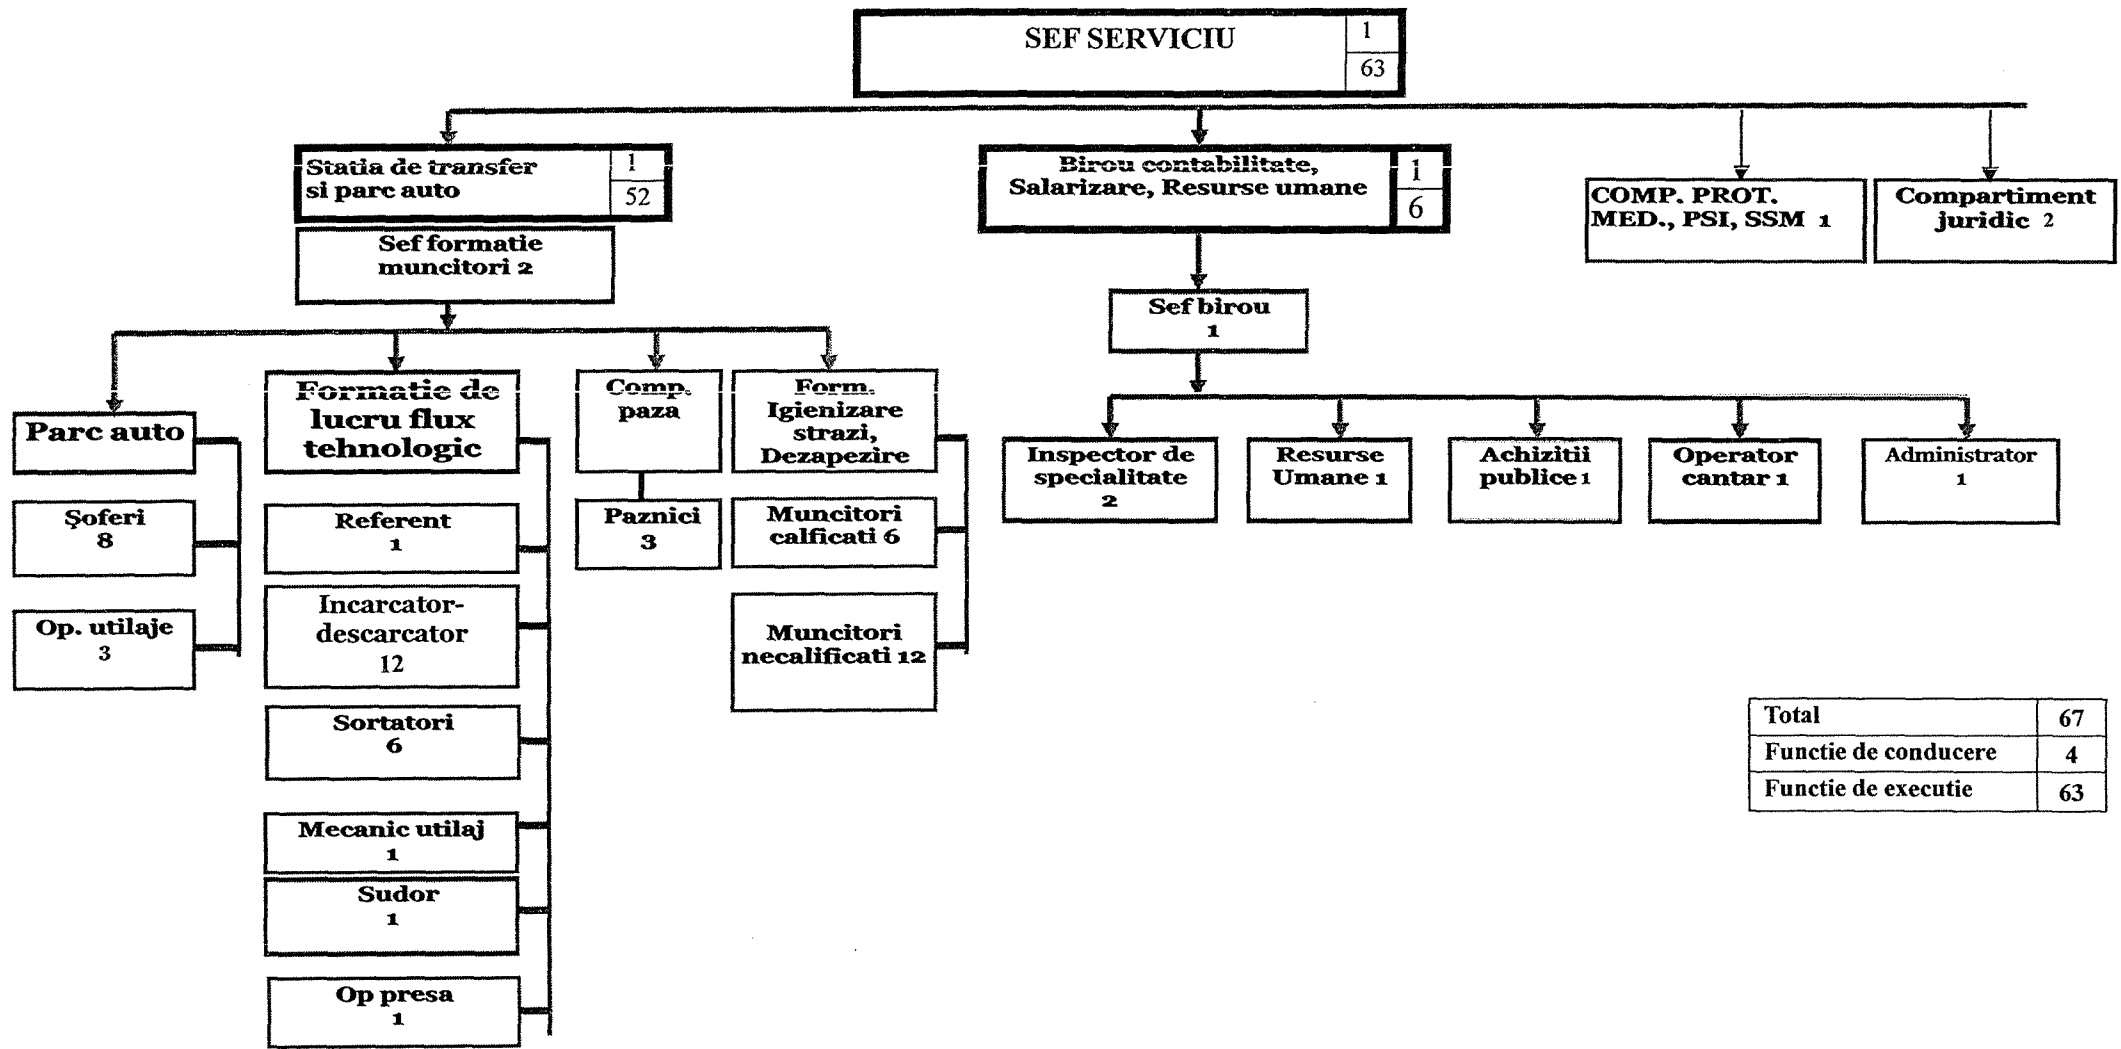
SEF SERVICIU 1 63

Statia de transfer si parc auto 1 52

Sef formatie muncitori 2

Parc auto

Şoferi 8

Op. utilaje 3

Formatie de lucru flux tehnologic

Referent 1

Incarcator-descarcator 12

Sortatori 6

Mecanic utilaj 1

Sudor 1

Op presa 1

Comp. paza

Paznici 3

Form. Igienizare strazi, Dezapezire

Muncitori calficati 6

Muncitori necalificati 12

Birou contabilitate, Salarizare, Resurse umane 1 6

Sef birou 1

Inspector de specialitate 2

Resurse Umane 1

Achizitii publice 1

Operator cantar 1

Administrator 1

COMP. PROT. MED., PSI, SSM 1

Compartiment juridic 2

| Total | 67 |
|---|---|
| Functie de conducere | 4 |
| Functie de executie | 63 |